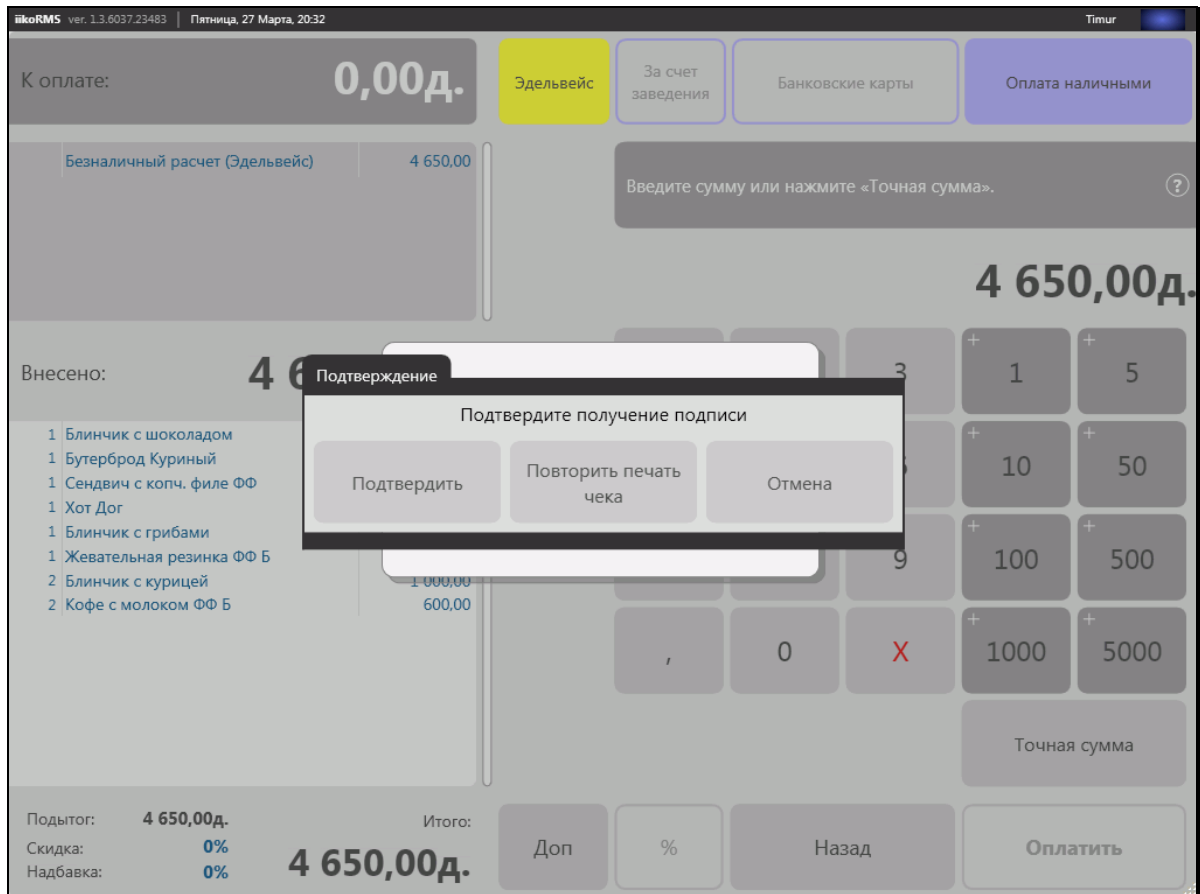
iikoRMS ver. 1.3.6037.23483 | Пятница, 27 Марта, 20:32 Timur

К оплате: 0,00д.

Эдельвейс | За счет заведения | Банковские карты | Оплата наличными

Безналичный расчет (Эдельвейс) 4 650,00

Введите сумму или нажмите «Точная сумма».

4 650,00д.

Внесено: 4 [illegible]

1 Блинчик с шоколадом
1 Бутерброд Куриный
1 Сендвич с копч. филе ФФ
1 Хот Дог
1 Блинчик с грибами
1 Жевательная резинка ФФ Б
2 Блинчик с курицей 1 000,00
2 Кофе с молоком ФФ Б 600,00

Подтверждение

Подтвердите получение подписи

Подтвердить | Повторить печать чека | Отмена

3 | + 1 | + 5
+ 10 | + 50
9 | + 100 | + 500
, | 0 | X | + 1000 | + 5000

Точная сумма

Подытог: 4 650,00д.
Скидка: 0%
Надбавка: 0%
Итого: 4 650,00д.

Доп | % | Назад | Оплатить